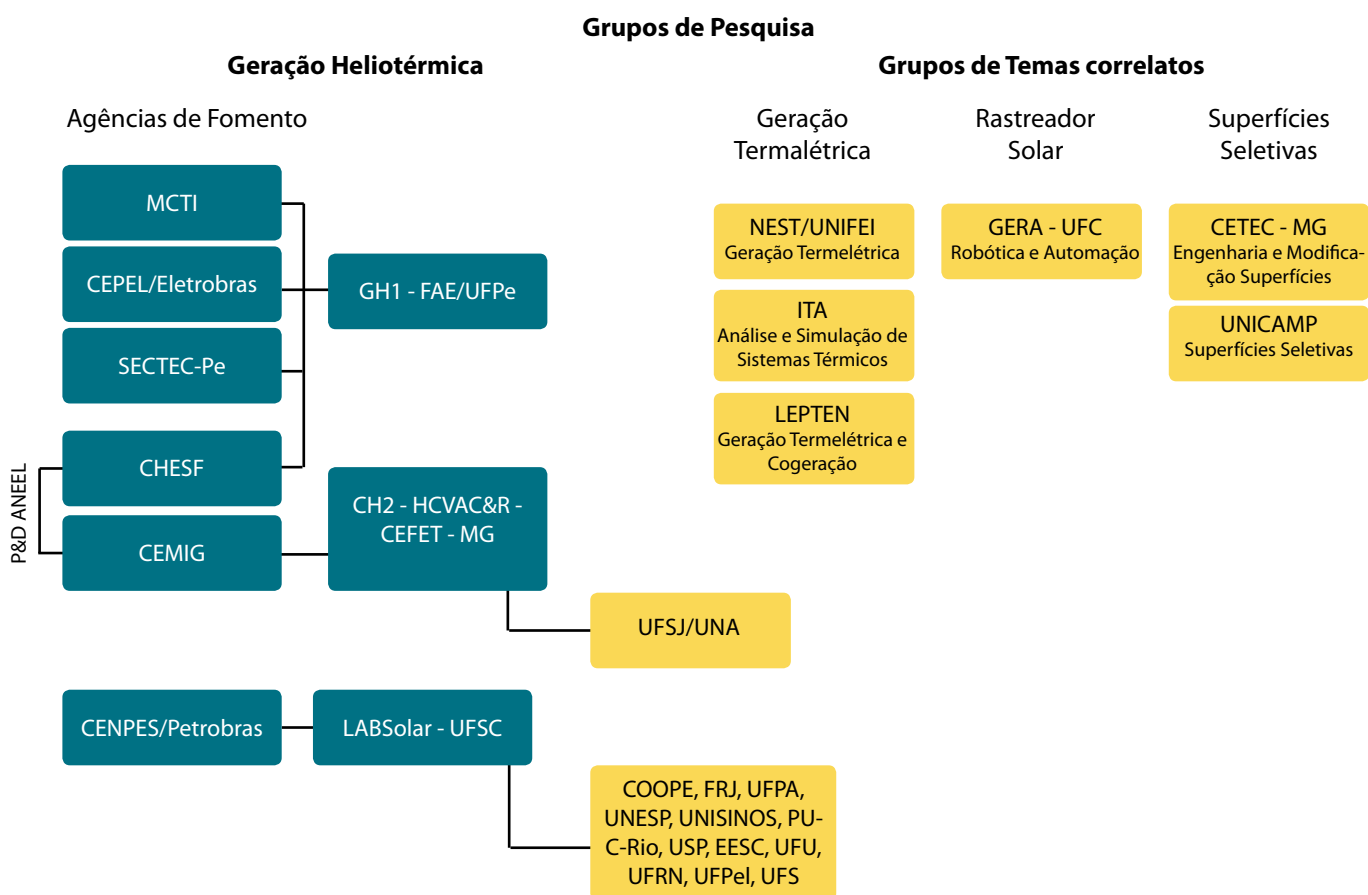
Grupos de Pesquisa

Geração Heliotérmica

Agências de Fomento

MCTI

CEPEL/Eletrobras

SECTEC-Pe

CHESF

CEMIG

P&D ANEEL

GH1 - FAE/UFPe

CH2 - HCVAC&R - CEFET - MG

UFSJ/UNA

CENPES/Petrobras

LABSolar - UFSC

COOPE, FRJ, UFPA, UNESP, UNISINOS, PUC-Rio, USP, EESC, UFU, UFRN, UFPel, UFS

Grupos de Temas correlatos

Geração Termalétrica

Rastreador Solar

Superfícies Seletivas

NEST/UNIFEI
Geração Termelétrica

ITA
Análise e Simulação de Sistemas Térmicos

LEPTEN
Geração Termelétrica e Cogeração

GERA - UFC
Robótica e Automação

CETEC - MG
Engenharia e Modificação Superfícies

UNICAMP
Superfícies Seletivas